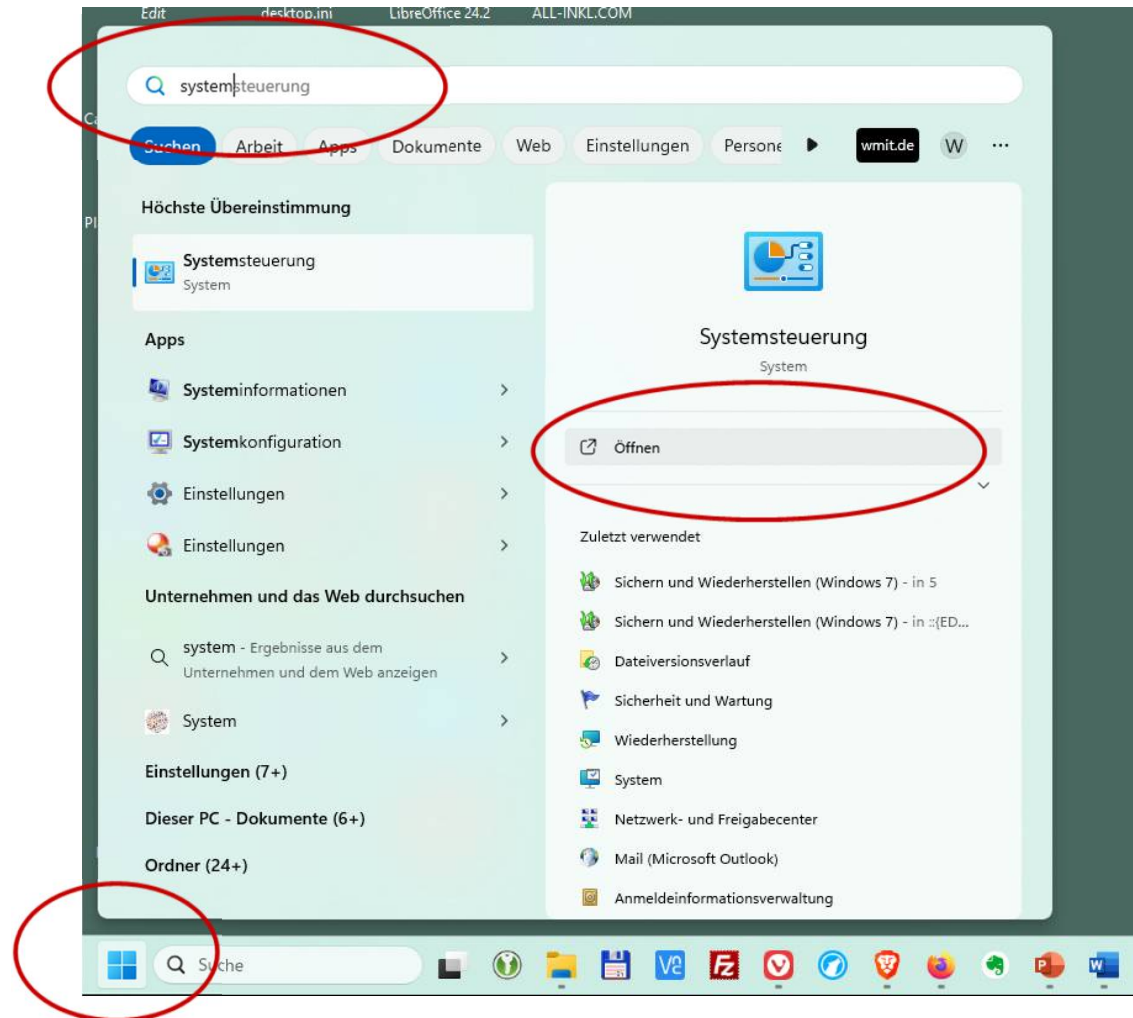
Edit desktop.ini LibreOffice 24.2 ALL-INKL.COM

systemsteuerung

Suchen Arbeit Apps Dokumente Web Einstellungen Persone wmit.de W ...

Höchste Übereinstimmung

Systemsteuerung
System

Apps

Systeminformationen

Systemkonfiguration

Einstellungen

Einstellungen

Unternehmen und das Web durchsuchen

system - Ergebnisse aus dem Unternehmen und dem Web anzeigen

System

Einstellungen (7+)

Dieser PC - Dokumente (6+)

Ordner (24+)

Systemsteuerung
System

Öffnen

Zuletzt verwendet

Sichern und Wiederherstellen (Windows 7) - in 5

Sichern und Wiederherstellen (Windows 7) - in ::{ED...

Dateiversionsverlauf

Sicherheit und Wartung

Wiederherstellung

System

Netzwerk- und Freigabecenter

Mail (Microsoft Outlook)

Anmeldeinformationsverwaltung

Suche